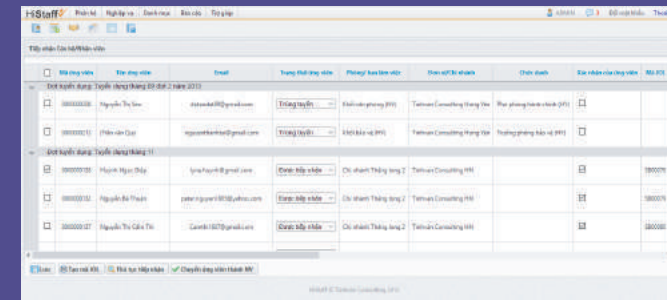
HiStaff | Phân hệ | Nghiệp vụ | Danh mục | Báo cáo | Trợ giúp | Admin | Đổi mật khẩu | Thoát

Tiếp nhận Cán bộ/Nhân viên

| | Mã ứng viên | Tên ứng viên | Email | Trạng thái ứng viên | Phòng/ban làm việc | Đơn vị/Chi nhánh | Chức danh | Xác nhận của ứng viên | Mã KS |
|---|---|---|---|---|---|---|---|---|---|
| Đợt tuyển dụng: Tuyển dụng tháng 09 đợt 2 năm 2013 | | | | | | | | | |
| ☐ | 000000036 | Nguyễn Thị Sen | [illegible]@gmail.com | Trúng tuyển | Khối văn phòng (KV) | Tinhvan Consulting Hung Yen | Phó phòng hành chính (KV) | ☐ | |
| ☐ | 000000031 | Phân văn Quý | nguyenthanhlan@gmail.com | Trúng tuyển | Khối bảo vệ (KV) | Tinhvan Consulting Hung Yen | Trưởng phòng bảo vệ (KV) | ☐ | |
| Đợt tuyển dụng: Tuyển dụng tháng 11 | | | | | | | | | |
| ☐ | 000000035 | Huỳnh Ngọc Diệp | lyna.huynh@gmail.com | Được tiếp nhận | Chi nhánh Thăng Long 2 | Tinhvan Consulting HN | | ☐ | 580007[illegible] |
| ☐ | 000000032 | Nguyễn Bá Thuận | peter.nguyen1985@yahoo.com | Được tiếp nhận | Chi nhánh Thăng Long 2 | Tinhvan Consulting HN | | ☐ | 580007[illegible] |
| ☐ | 000000027 | Nguyễn Thị Cẩm Tiên | Camtt1607@gmail.com | Được tiếp nhận | Chi nhánh Thăng Long 2 | Tinhvan Consulting HN | | ☐ | 580008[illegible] |

Lưu | Tạo mã KS | Thủ tục tiếp nhận | Chuyển ứng viên thành NV

HiStaff © Tinhvan Consulting 2013